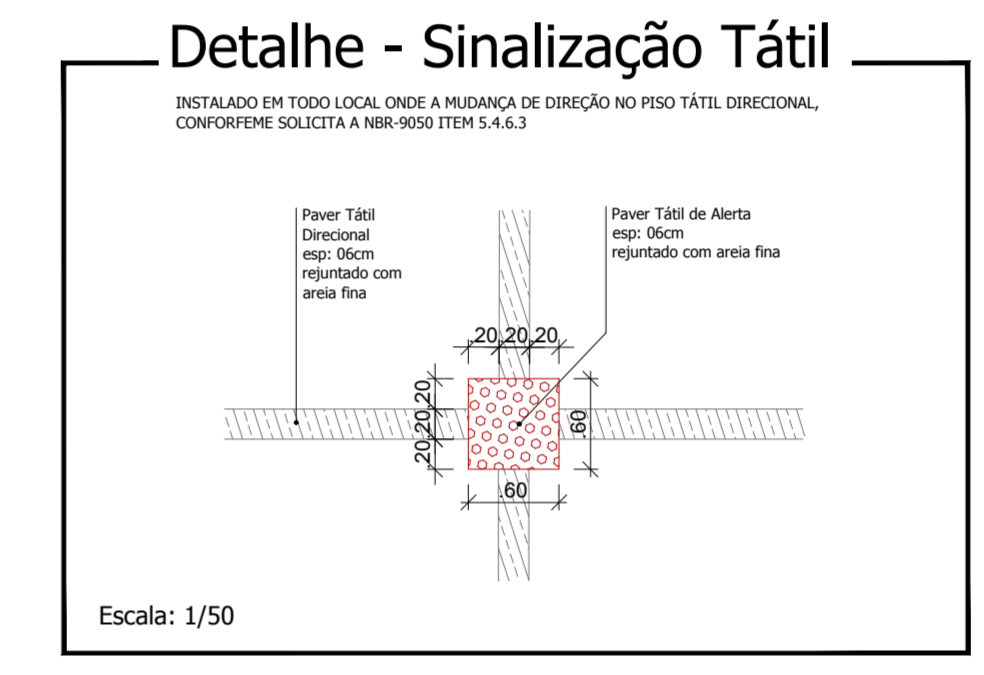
Detalhe - Sinalização Tátil

INSTALADO EM TODO LOCAL ONDE A MUDANÇA DE DIREÇÃO NO PISO TÁTIL DIRECIONAL, CONFORFEME SOLICITA A NBR-9050 ITEM 5.4.6.3

Paver Tátil Direcional
esp: 06cm
rejuntado com areia fina

Paver Tátil de Alerta
esp: 06cm
rejuntado com areia fina

.20 .20 .20

.20 .20 .20

.60

.60

Escala: 1/50